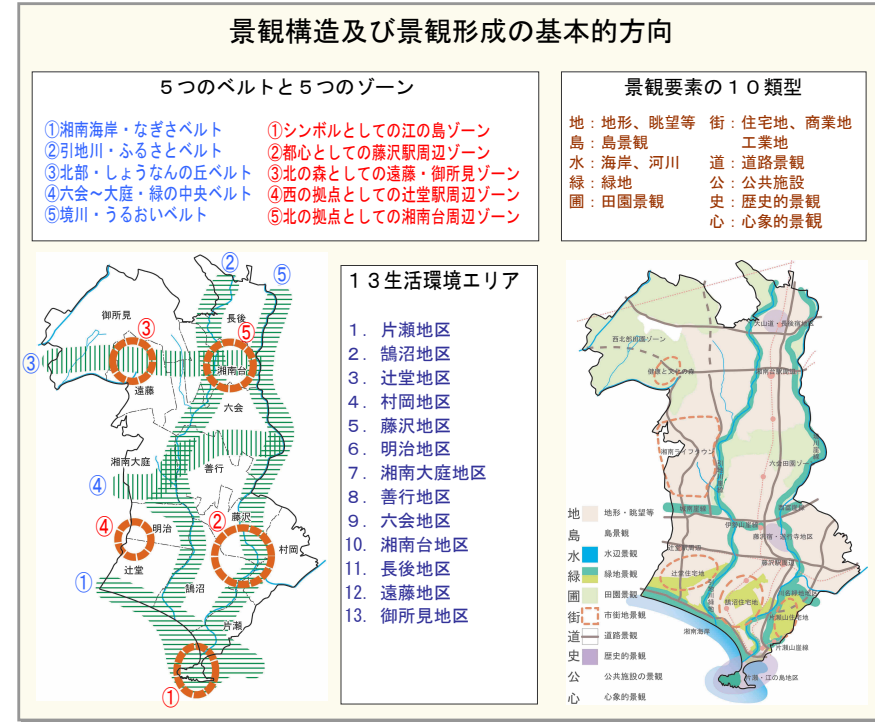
景観構造及び景観形成の基本的方向

５つのベルトと５つのゾーン

①湘南海岸・なぎさベルト
②引地川・ふるさとベルト
③北部・しょうなんの丘ベルト
④六会～大庭・緑の中央ベルト
⑤境川・うるおいベルト

①シンボルとしての江の島ゾーン
②都心としての藤沢駅周辺ゾーン
③北の森としての遠藤・御所見ゾーン
④西の拠点としての辻堂駅周辺ゾーン
⑤北の拠点としての湘南台周辺ゾーン

景観要素の１０類型

地：地形、眺望等
島：島景観
水：海岸、河川
緑：緑地
園：田園景観
街：住宅地、商業地 工業地
道：道路景観
公：公共施設
史：歴史的景観
心：心象的景観

② ⑤ 御所見 ③ 長後 ⑤ ③ 湘南台 遠藤 六会 湘南大庭 善行 ④ ④ 明治 ② 藤沢 村岡 ① 辻堂 鵠沼 片瀬 ①

１３生活環境エリア

1．片瀬地区
2．鵠沼地区
3．辻堂地区
4．村岡地区
5．藤沢地区
6．明治地区
7．湘南大庭地区
8．善行地区
9．六会地区
10．湘南台地区
11．長後地区
12．遠藤地区
13．御所見地区

地 地形・眺望等
島 島景観
水 水辺景観
緑 緑地景観
園 田園景観
街 市街地景観
道 道路景観
史 歴史的景観
公 公共施設の景観
心 心象的景観

西北部田園ゾーン
大山道・長後宿遺跡
健康と文化の森
湘南台駅
湘南ライフタウン
六会台田園ゾーン
藤沢駅
藤沢宿・遊行寺地区
辻堂住宅地
鵠沼住宅地
片瀬山住宅地
湘南海岸
片瀬・江の島地区